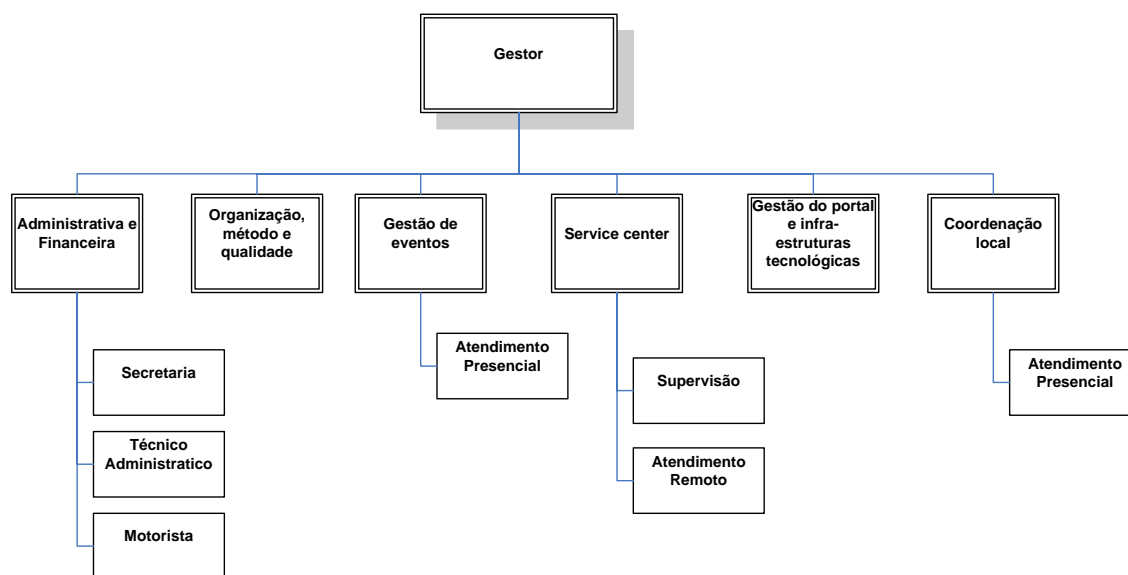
Gestor

Administrativa e Financeira

Organização, método e qualidade

Gestão de eventos

Service center

Gestão do portal e infra-estruturas tecnológicas

Coordenação local

Secretaria

Técnico Administratico

Motorista

Atendimento Presencial

Supervisão

Atendimento Remoto

Atendimento Presencial